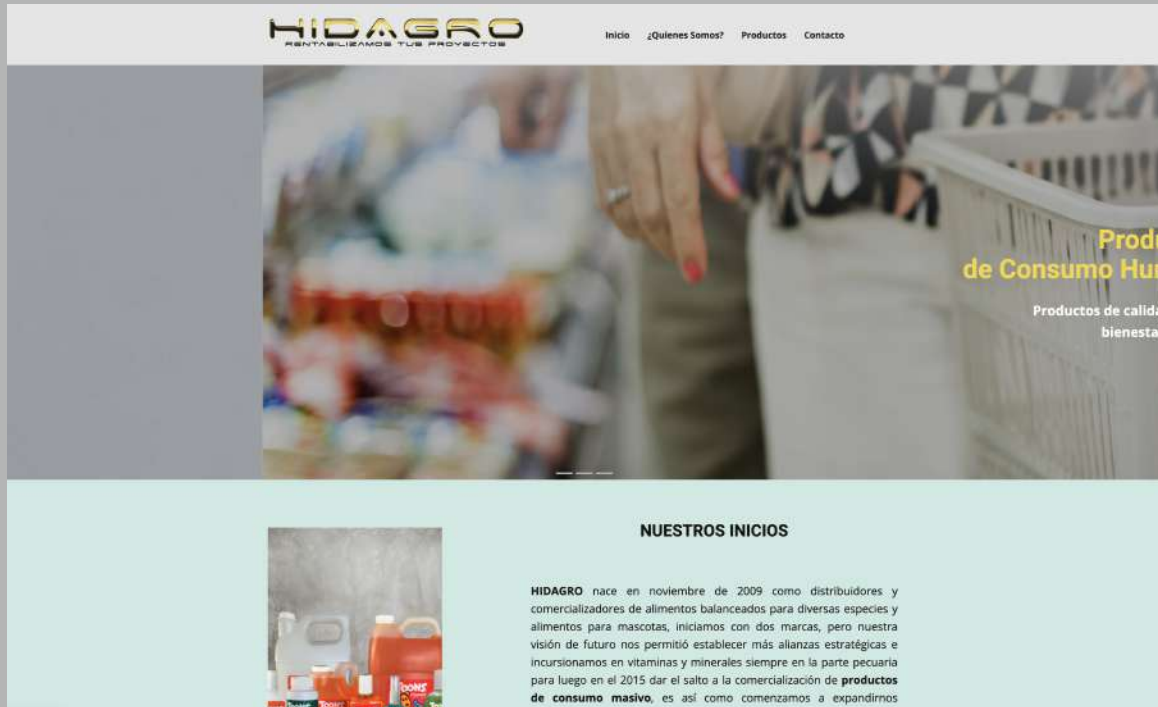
HIDAGRO
RENTABILIZAMOS TUS PROYECTOS

Inicio ¿Quienes Somos? Productos Contacto

Produ
de Consumo Hu

Productos de calida
bienesta

NUESTROS INICIOS

**HIDAGRO** nace en noviembre de 2009 como distribuidores y comercializadores de alimentos balanceados para diversas especies y alimentos para mascotas, iniciamos con dos marcas, pero nuestra visión de futuro nos permitió establecer más alianzas estratégicas e incursionamos en vitaminas y minerales siempre en la parte pecuaria para luego en el 2015 dar el salto a la comercialización de **productos de consumo masivo**, es así como comenzamos a expandirnos

DONS